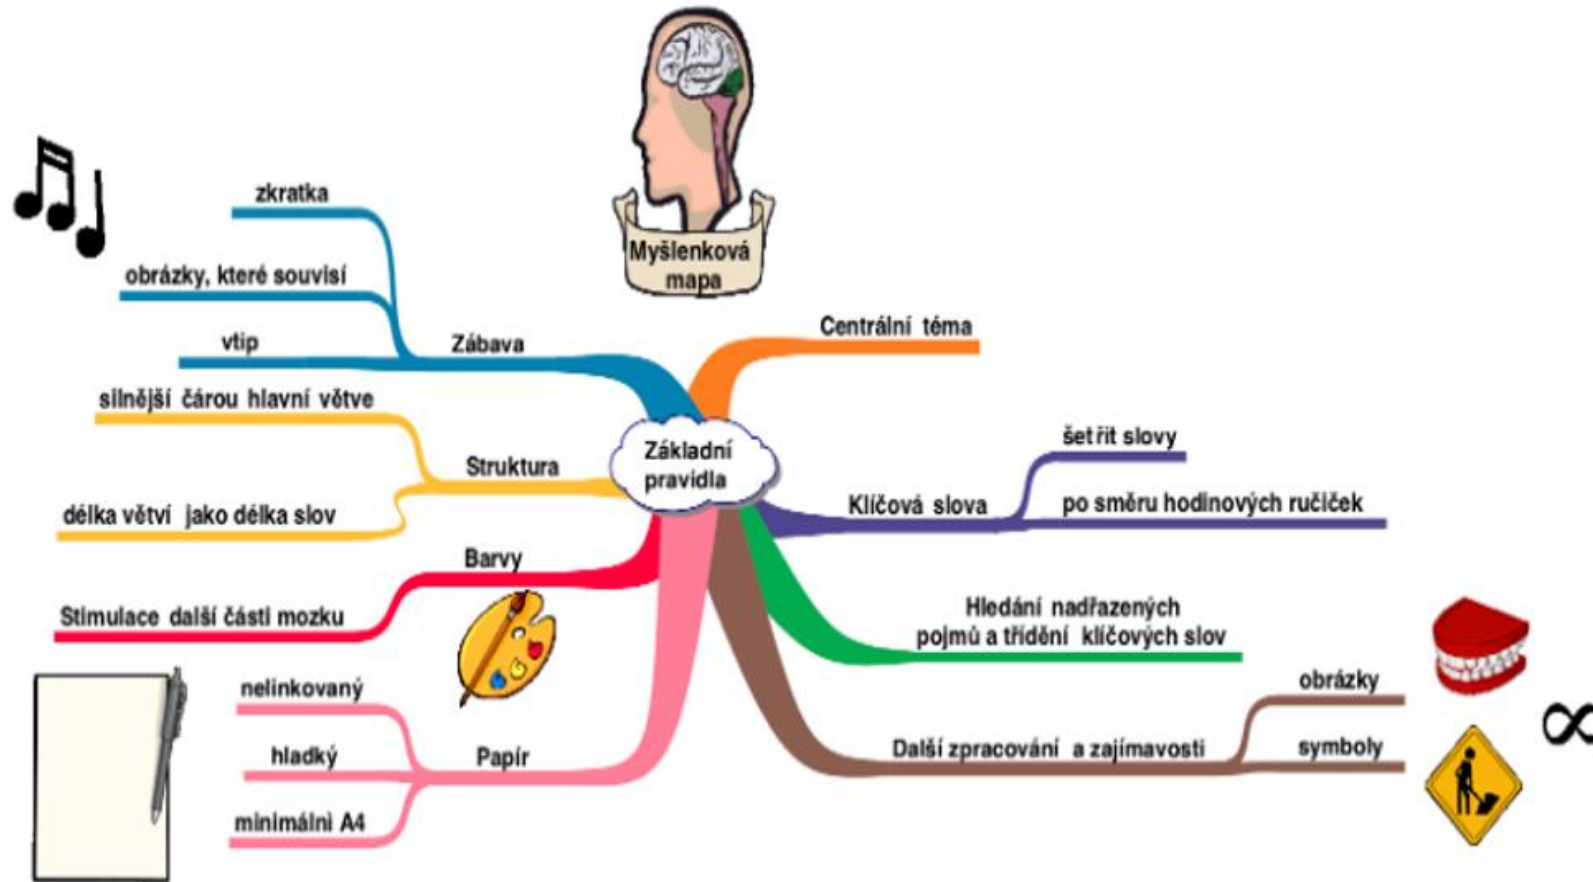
Myšlenková mapa

Základní pravidla

Zábava
zkratka
obrázky, které souvisí
vtip

Struktura
silnější čárou hlavní větve
délka větví jako délka slov

Barvy
Stimulace další části mozku

Papír
nelinkovaný
hladký
minimální A4

Centrální téma

Klíčová slova
šet řit slovy
po směru hodinových ručiček

Hledání nadřazených pojmů a třídění klíčových slov

Další zpracování a zajímavosti
obrázky
symboly